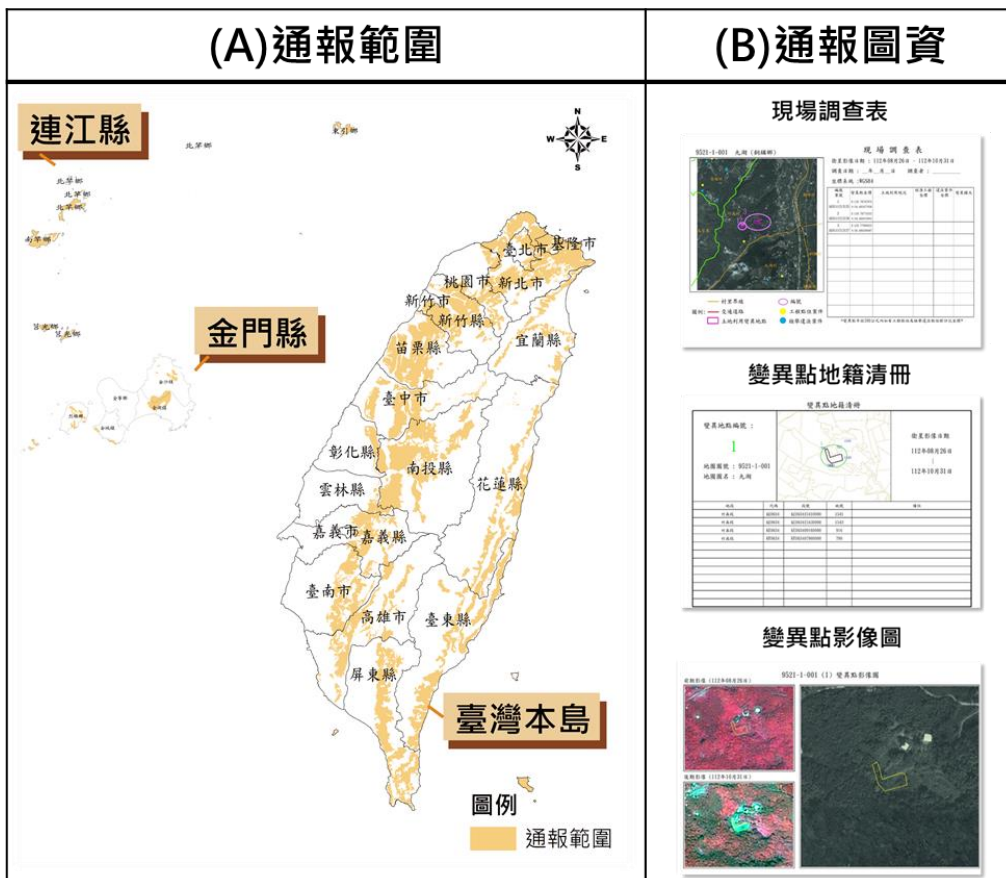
(A)通報範圍

(B)通報圖資

連江縣

北竿鄉

東引鄉

北竿鄉

南竿鄉

金門縣

臺北市

基隆市

桃園市

新北市

新竹市

新竹縣

宜蘭縣

苗栗縣

臺中市

彰化縣

南投縣

雲林縣

花蓮縣

嘉義市

嘉義縣

臺南市

高雄市

臺東縣

屏東縣

臺灣本島

圖例

通報範圍

現場調查表

現場調查表

變異點地籍清冊

變異點地籍清冊

1

變異點影像圖